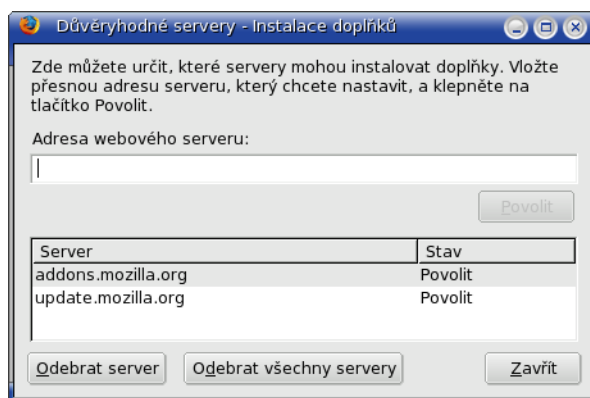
Důvěryhodné servery - Instalace doplňků

Zde můžete určit, které servery mohou instalovat doplňky. Vložte přesnou adresu serveru, který chcete nastavit, a klepněte na tlačítko Povolit.

Adresa webového serveru:

Povolit

| Server | Stav |
|---|---|
| addons.mozilla.org | Povolit |
| update.mozilla.org | Povolit |

Odebrat server
Odebrat všechny servery
Zavřít